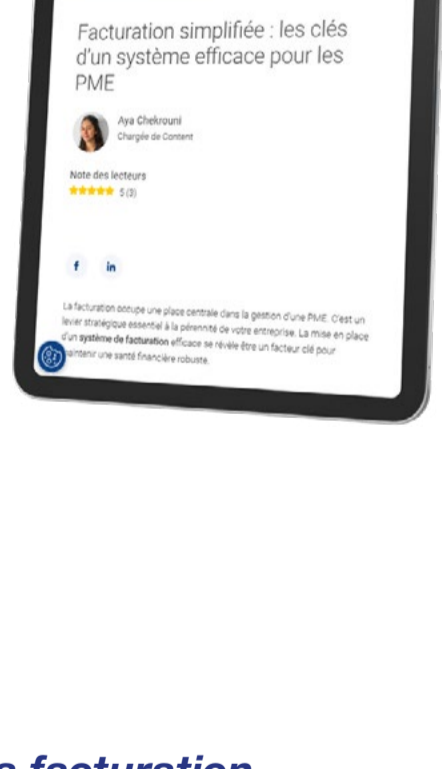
Facturation simplifiée : les clés d'un système efficace pour les PME

Aya Chekrouni
Chargée de Content

Note des lecteurs
★★★★★ 5 (3)

f in

La facturation occupe une place centrale dans la gestion d'une PME. C'est un levier stratégique essentiel à la pérennité de votre entreprise. La mise en place d'un **système de facturation** efficace se révèle être un facteur clé pour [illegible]aintenir une santé financière robuste.

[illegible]a facturation